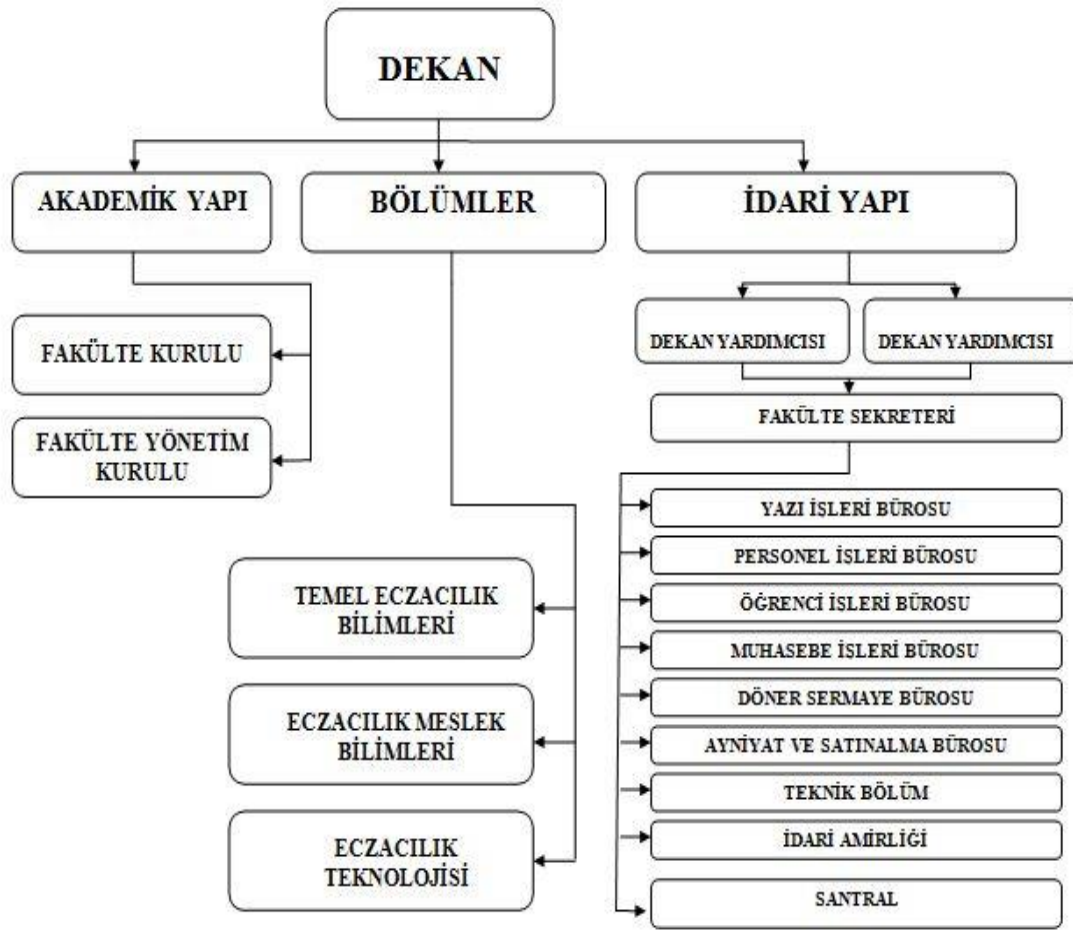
DEKAN

AKADEMİK YAPI

BÖLÜMLER

İDARİ YAPI

FAKÜLTE KURULU

FAKÜLTE YÖNETİM KURULU

DEKAN YARDIMCISI

DEKAN YARDIMCISI

FAKÜLTE SEKRETERİ

YAZI İŞLERİ BÜROSU

PERSONEL İŞLERİ BÜROSU

ÖĞRENCİ İŞLERİ BÜROSU

MUHASEBE İŞLERİ BÜROSU

DÖNER SERMAYE BÜROSU

AYNİYAT VE SATINALMA BÜROSU

TEKNİK BÖLÜM

İDARİ AMİRLİĞİ

SANTRAL

TEMEL ECZACILIK BİLİMLERİ

ECZACILIK MESLEK BİLİMLERİ

ECZACILIK TEKNOLOJİSİ